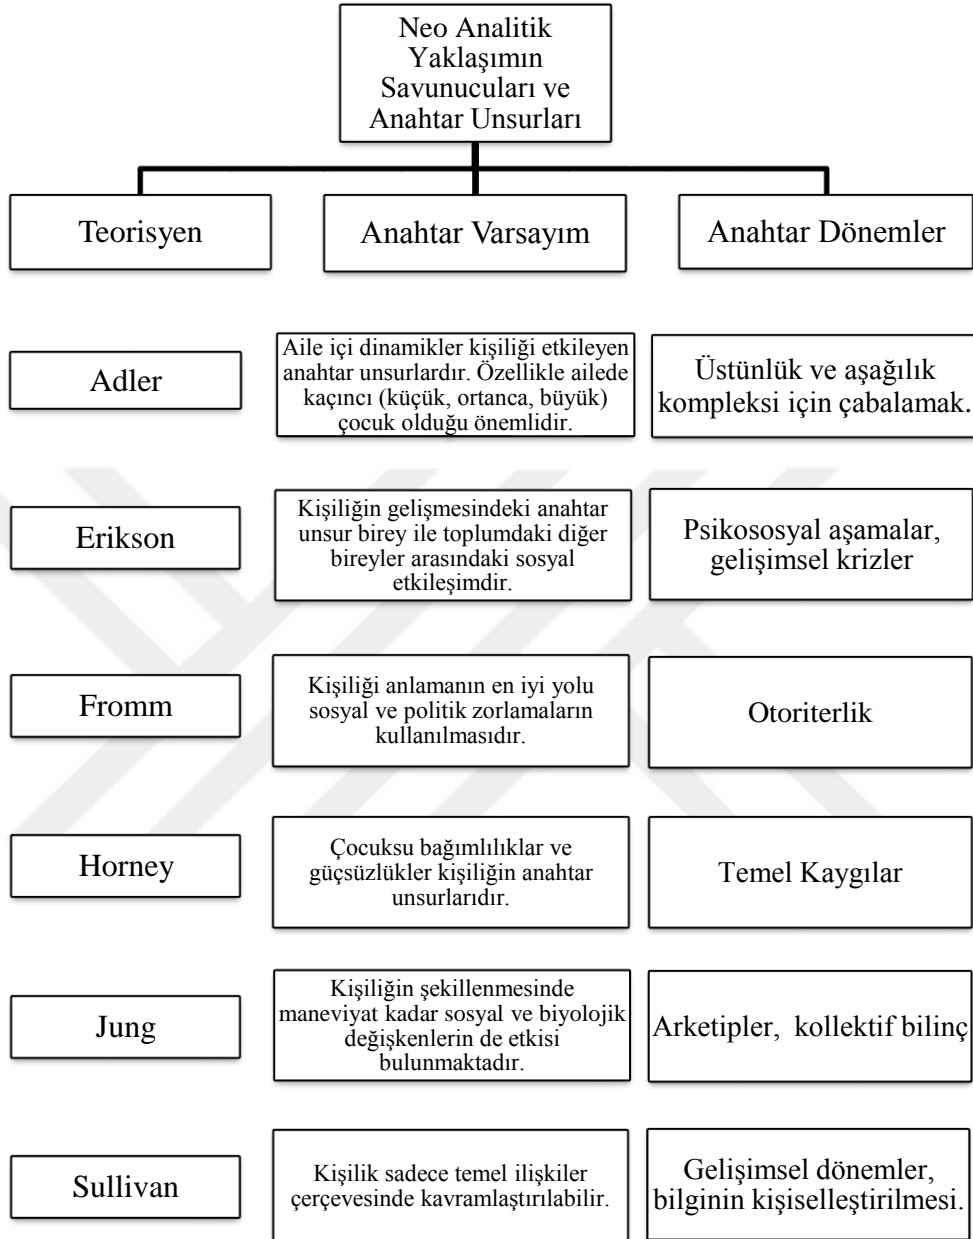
Neo Analitik Yaklaşımın Savunucuları ve Anahtar Unsurları

| Teorisyen | Anahtar Varsayım | Anahtar Dönemler |
|---|---|---|
| Adler | Aile içi dinamikler kişiliği etkileyen anahtar unsurlardır. Özellikle ailede kaçıncı (küçük, ortanca, büyük) çocuk olduğu önemlidir. | Üstünlük ve aşağılık kompleksi için çabalamak. |
| Erikson | Kişiliğin gelişmesindeki anahtar unsur birey ile toplumdaki diğer bireyler arasındaki sosyal etkileşimdir. | Psikososyal aşamalar, gelişimsel krizler |
| Fromm | Kişiliği anlamanın en iyi yolu sosyal ve politik zorlamaların kullanılmasıdır. | Otoriterlik |
| Horney | Çocuksu bağımlılıklar ve güçsüzlükler kişiliğin anahtar unsurlarıdır. | Temel Kaygılar |
| Jung | Kişiliğin şekillenmesinde maneviyat kadar sosyal ve biyolojik değişkenlerin de etkisi bulunmaktadır. | Arketipler, kollektif bilinç |
| Sullivan | Kişilik sadece temel ilişkiler çerçevesinde kavramlaştırılabilir. | Gelişimsel dönemler, bilginin kişiselleştirilmesi. |